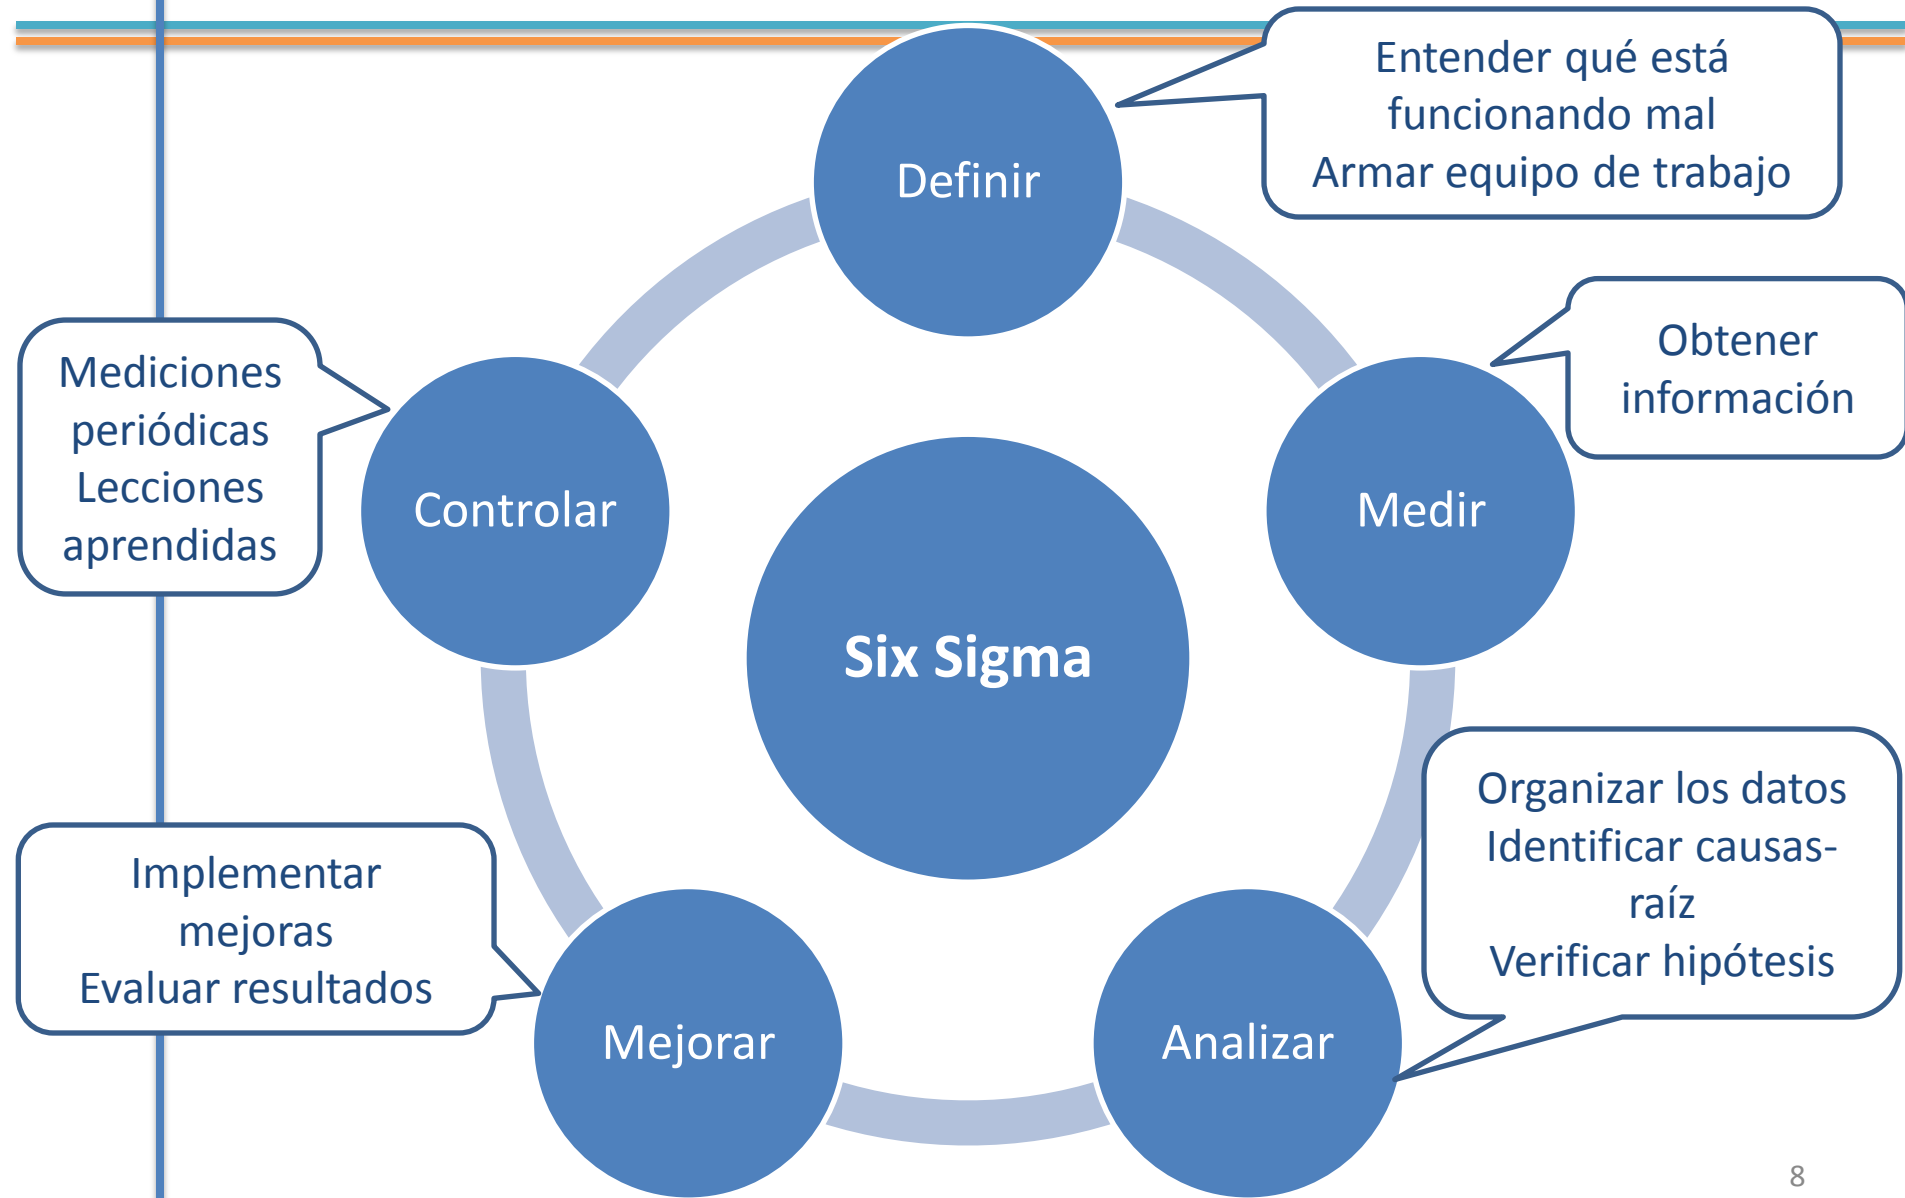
Entender qué está funcionando mal
Armar equipo de trabajo

Definir

Obtener información

Medir

Mediciones periódicas
Lecciones aprendidas

Controlar

Six Sigma

Organizar los datos
Identificar causas-raíz
Verificar hipótesis

Analizar

Implementar mejoras
Evaluar resultados

Mejorar

8